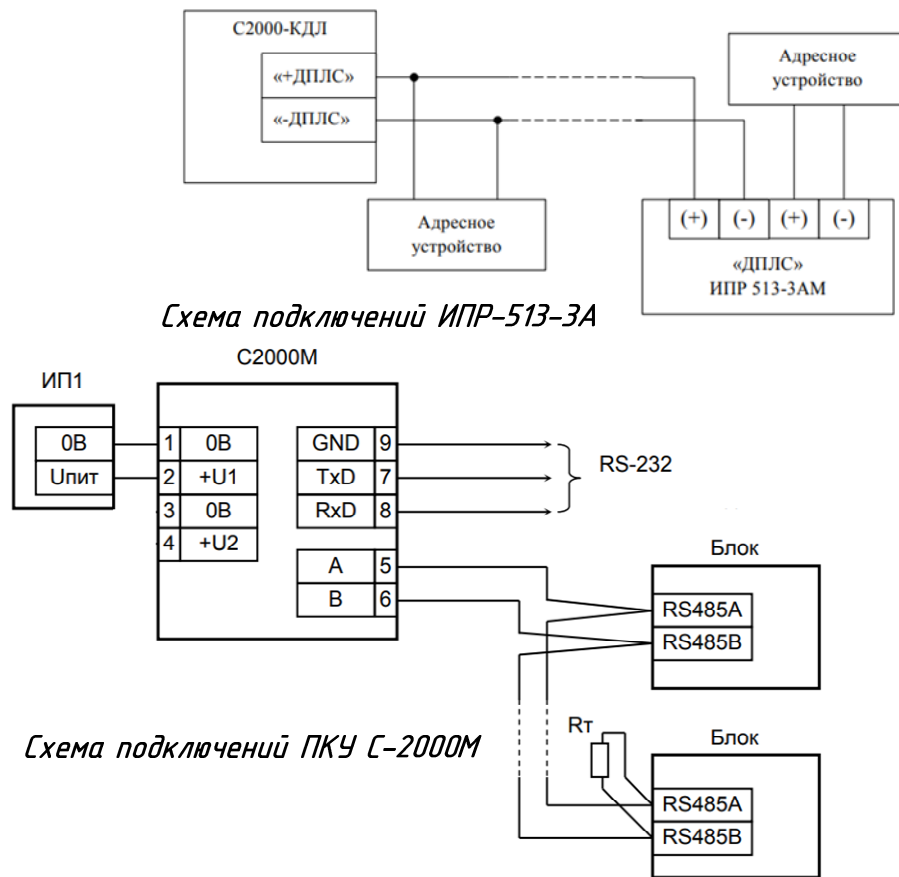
С2000-КДЛ
«+ДПЛС»
«-ДПЛС»
Адресное устройство
Адресное устройство
(+) (-) (+) (-)
«ДПЛС»
ИПР 513-3АМ
Схема подключений ИПР-513-3А

С2000М
ИП1
0В
Uпит
1 0В
2 +U1
3 0В
4 +U2
GND 9
TxD 7
RxD 8
RS-232
A 5
B 6
Блок
RS485A
RS485B
Rт
Блок
RS485A
RS485B
Схема подключений ПКУ С-2000М